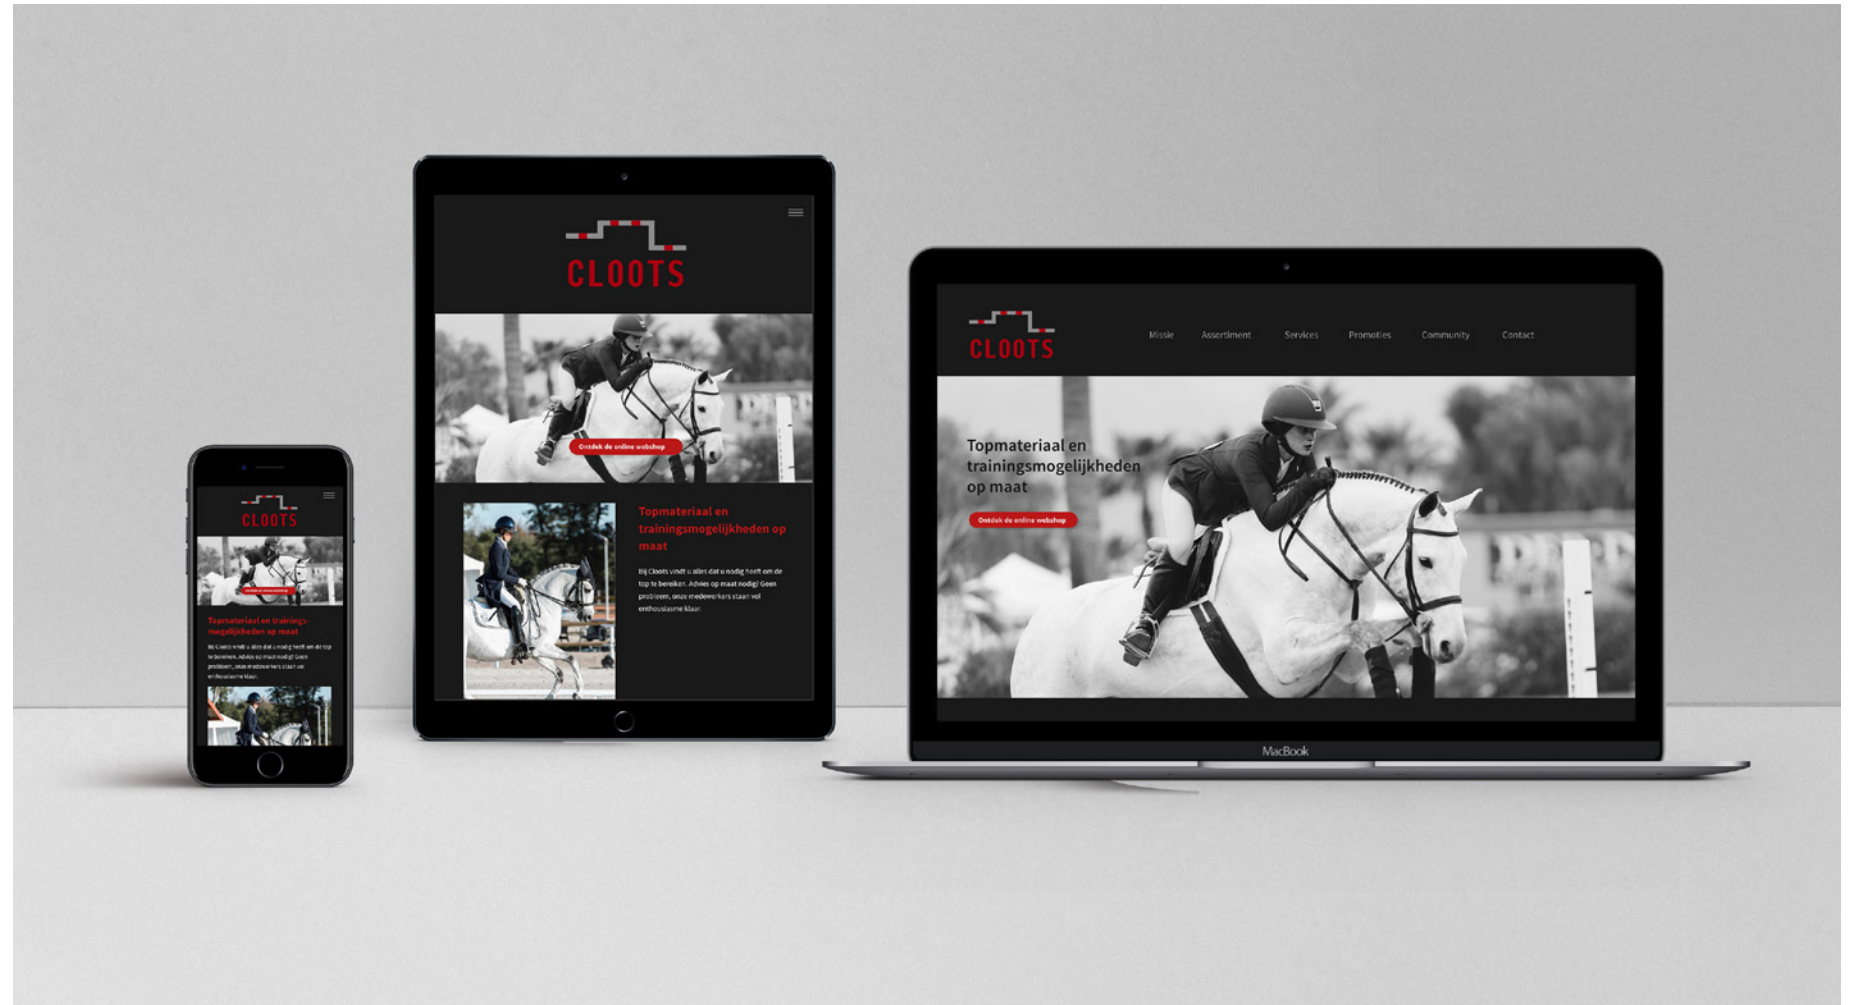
CLOOTS

Ontdek de online webshop

Topmateriaal en trainingsmogelijkheden op maat

Bij Cloots vindt u alles dat u nodig heeft om de top te bereiken. Advies op maat nodig? Geen probleem, onze medewerkers staan vol enthousiasme klaar.

CLOOTS

Topmateriaal en trainingsmogelijkheden op maat

Bij Cloots vindt u alles dat u nodig heeft om de top te bereiken. Advies op maat nodig? Geen probleem, onze medewerkers staan vol enthousiasme klaar.

CLOOTS

Missie Assortiment Services Promoties Community Contact

Topmateriaal en trainingsmogelijkheden op maat

Ontdek de online webshop

MacBook